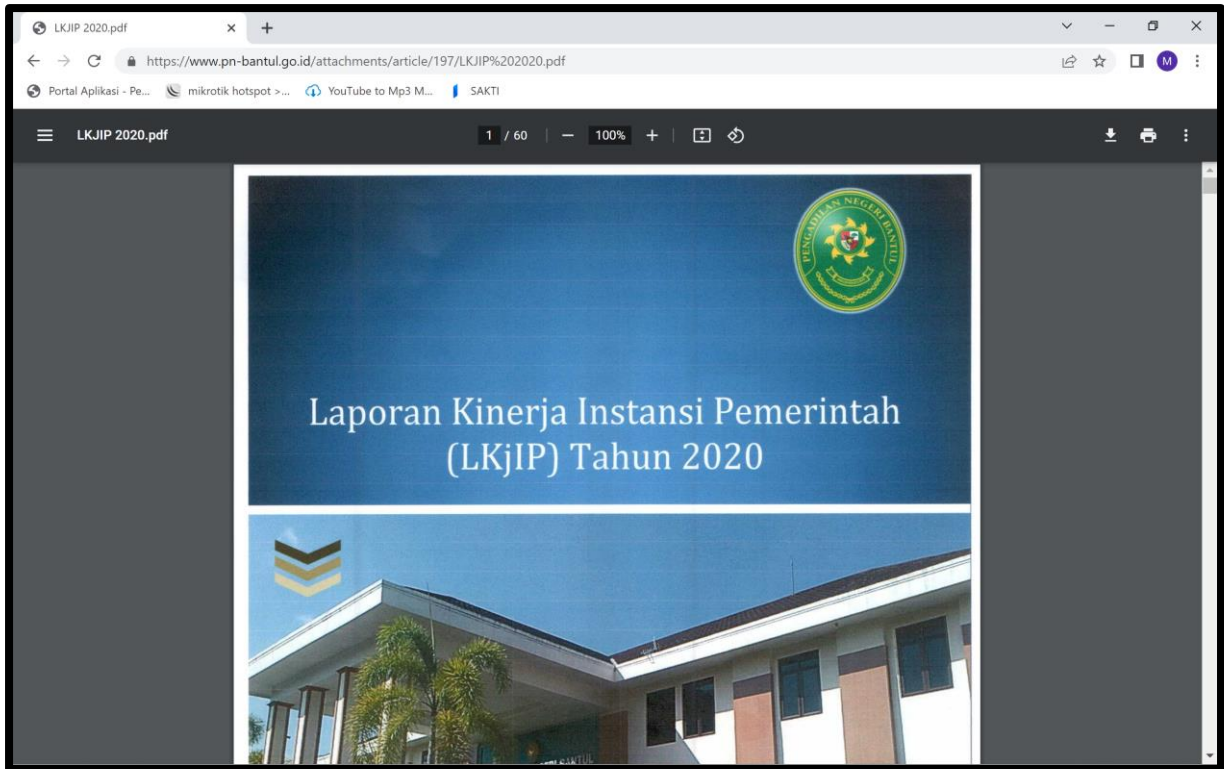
LKJIP 2020.pdf

https://www.pn-bantul.go.id/attachments/article/197/LKJIP%202020.pdf

Portal Aplikasi - Pe... mikrotik hotspot >... YouTube to Mp3 M... SAKTI

LKJIP 2020.pdf

1 / 60 100%

PENGADILAN NEGERI BANTUL

Laporan Kinerja Instansi Pemerintah (LKjIP) Tahun 2020